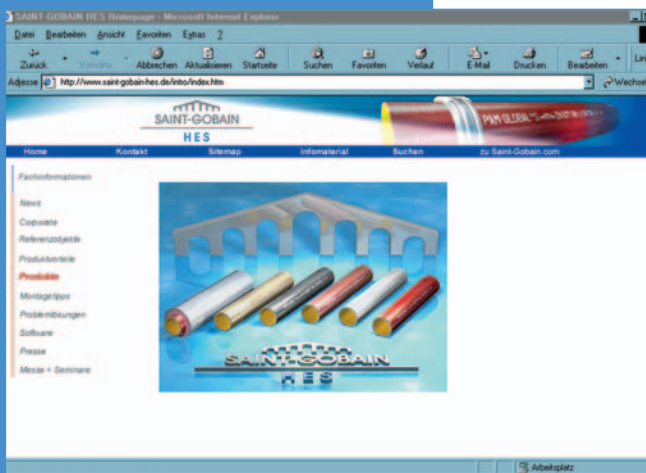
SAINT-GOBAIN HES Homepage - Microsoft Internet Explorer

Datei Bearbeiten Ansicht Favoriten Extras ?

Zurück Vorwärts Abbrechen Aktualisieren Startseite Suchen Favoriten Verlauf E-Mail Drucken Bearbeiten Lin

Adresse http://www.saint-gobain-hes.de/intro/index.htm Wechseln

SAINT-GOBAIN HES

PAM GLOBAL

Home Kontakt Sitemap Infomaterial Suchen zu Saint-Gobain.com

Fachinformationen

News
Corporate
Referenzobjekte
Produktvorteile
Produkte
Montagetipps
Problemlösungen
Software
Presse
Messe + Seminare

SAINT-GOBAIN HES

Arbeitsplatz